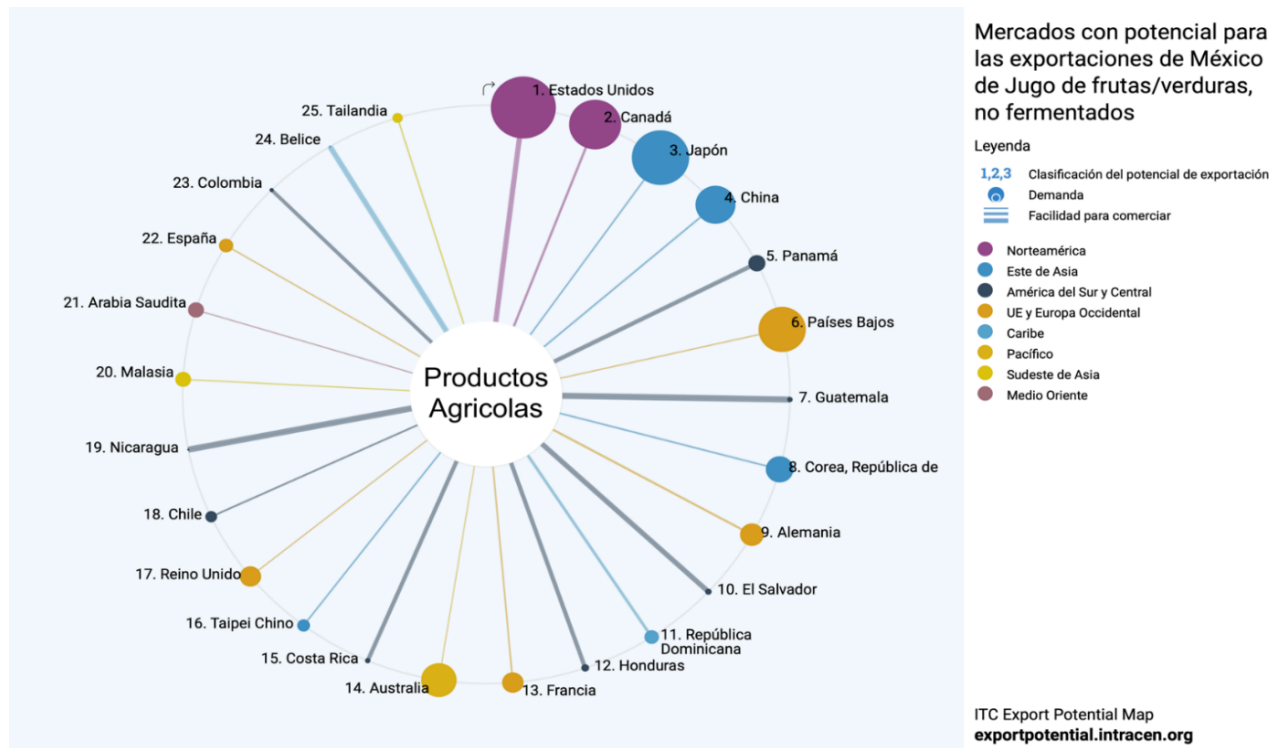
Mercados con potencial para las exportaciones de México de Jugo de frutas/verduras, no fermentados

Leyenda

1,2,3 Clasificación del potencial de exportación
Demanda
Facilidad para comerciar

Norteamérica
Este de Asia
América del Sur y Central
UE y Europa Occidental
Caribe
Pacífico
Sudeste de Asia
Medio Oriente

Productos Agricolas

1. Estados Unidos
2. Canadá
3. Japón
4. China
5. Panamá
6. Países Bajos
7. Guatemala
8. Corea, República de
9. Alemania
10. El Salvador
11. República Dominicana
12. Honduras
13. Francia
14. Australia
15. Costa Rica
16. Taipei Chino
17. Reino Unido
18. Chile
19. Nicaragua
20. Malasia
21. Arabia Saudita
22. España
23. Colombia
24. Belice
25. Tailandia

ITC Export Potential Map
exportpotential.intracen.org